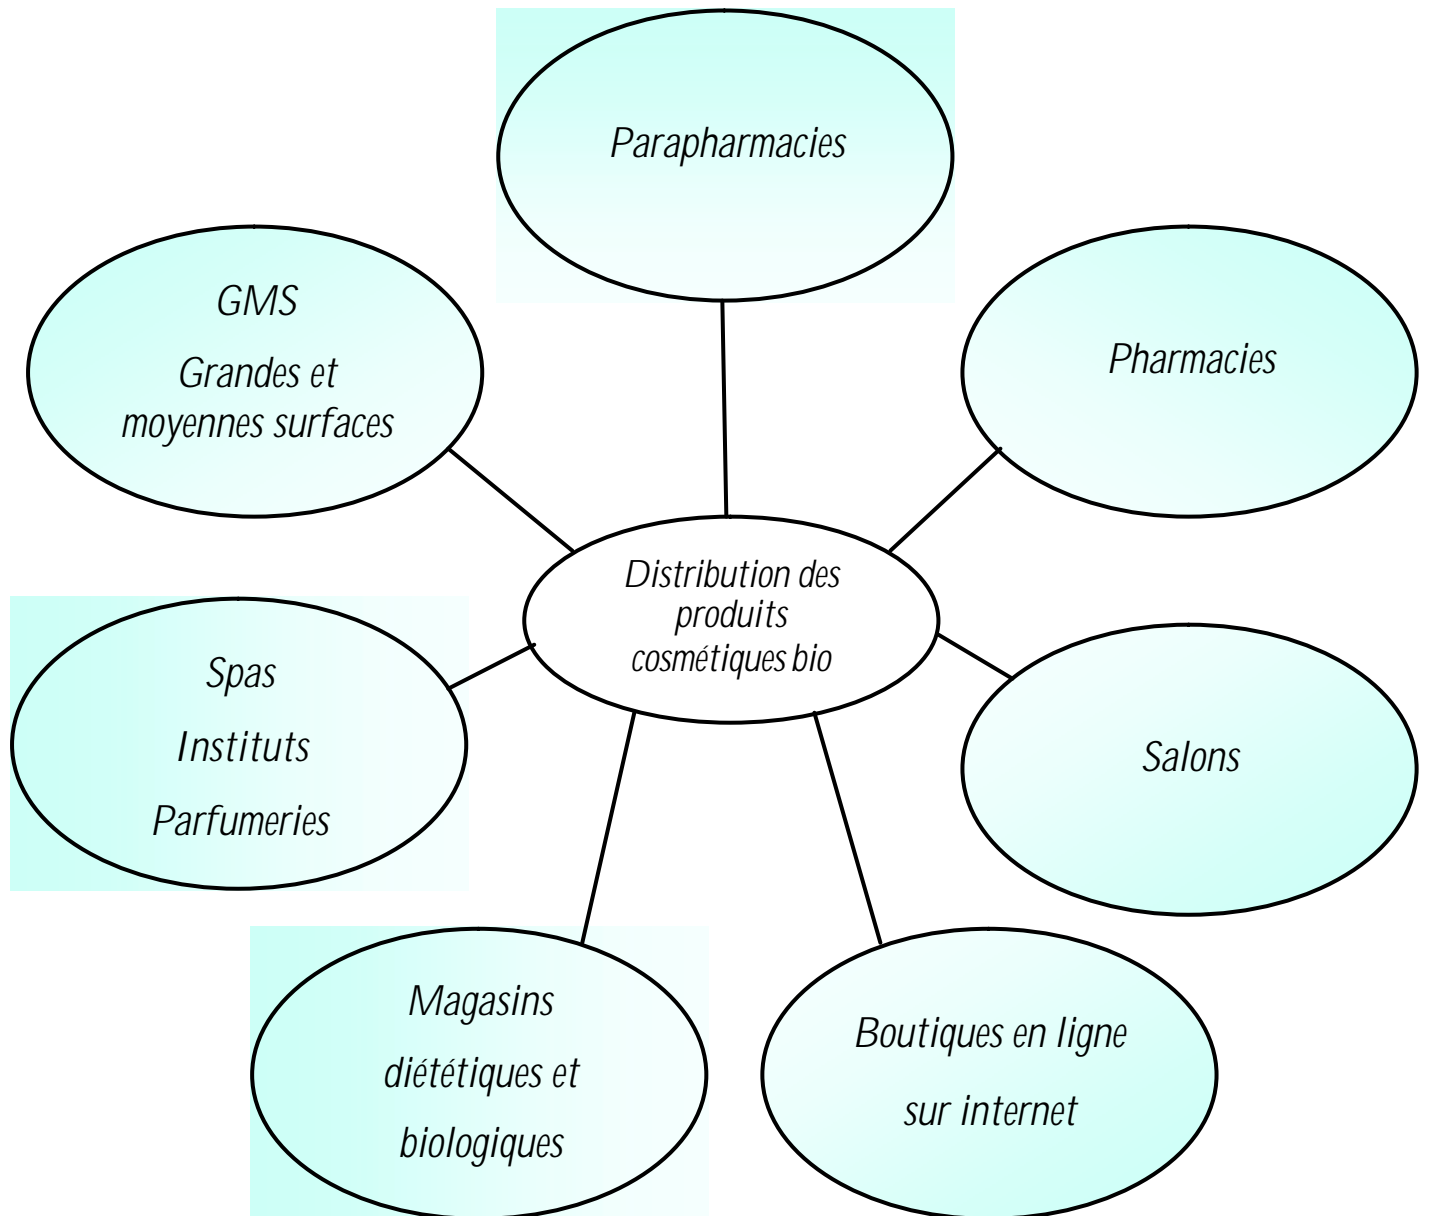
Parapharmacies

GMS

Grandes et moyennes surfaces

Pharmacies

Distribution des produits cosmétiques bio

Spas

Instituts

Parfumeries

Salons

Magasins diététiques et biologiques

Boutiques en ligne sur internet